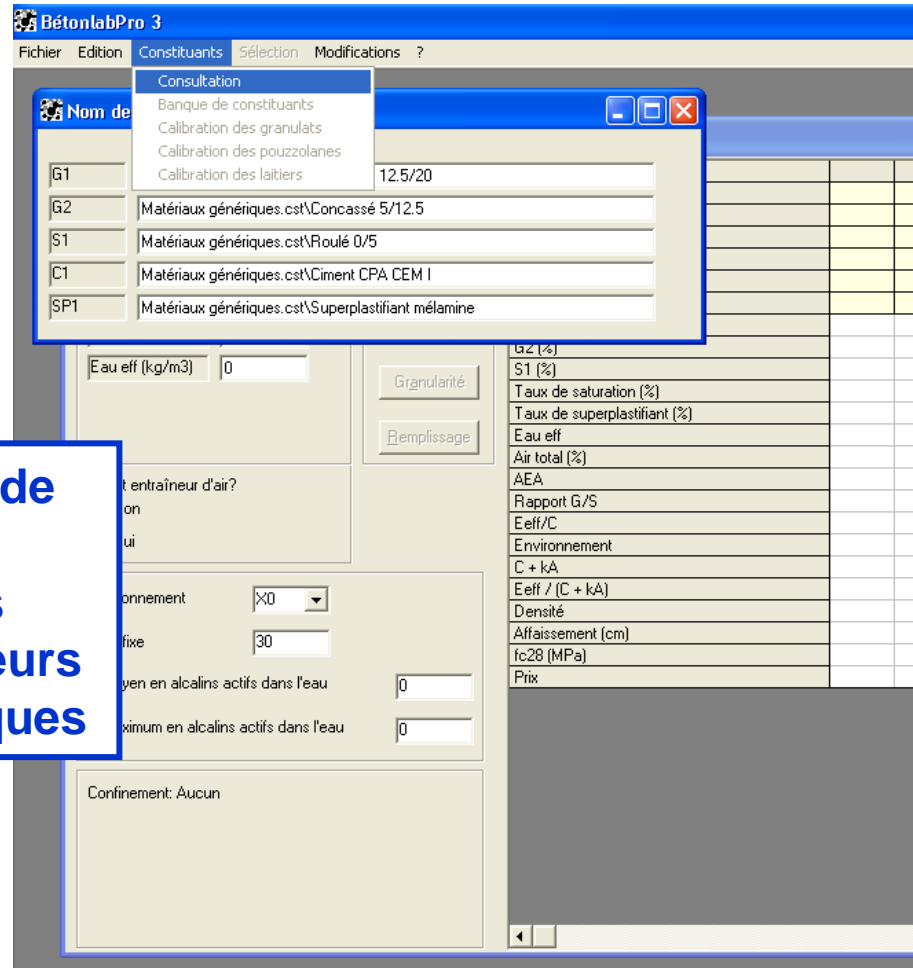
BétonlabPro 3

Fichier Edition Constituants Sélection Modifications ?

Consultation
Banque de constituants
Calibration des granulats
Calibration des pouzzolanes
Calibration des laitiers

Nom de

G1 12.5/20
G2 Matériaux génériques.cst\Concassé 5/12.5
S1 Matériaux génériques.cst\Roulé 0/5
C1 Matériaux génériques.cst\Ciment CPA CEM I
SP1 Matériaux génériques.cst\Superplastifiant mélamine

Eau eff (kg/m3) 0

Granularité

Remplissage

t entraîneur d'air?
on
ui

onnement X0
fixe 30
yen en alcalins actifs dans l'eau 0
ximum en alcalins actifs dans l'eau 0

Confinement: Aucun

de
s
eurs
ques

| G2 (%) | | |
|---|---|---|
| S1 (%) | | |
| Taux de saturation (%) | | |
| Taux de superplastifiant (%) | | |
| Eau eff | | |
| Air total (%) | | |
| AEA | | |
| Rapport G/S | | |
| Eeff/C | | |
| Environnement | | |
| C + kA | | |
| Eeff / (C + kA) | | |
| Densité | | |
| Affaissement (cm) | | |
| fc28 (MPa) | | |
| Prix | | |